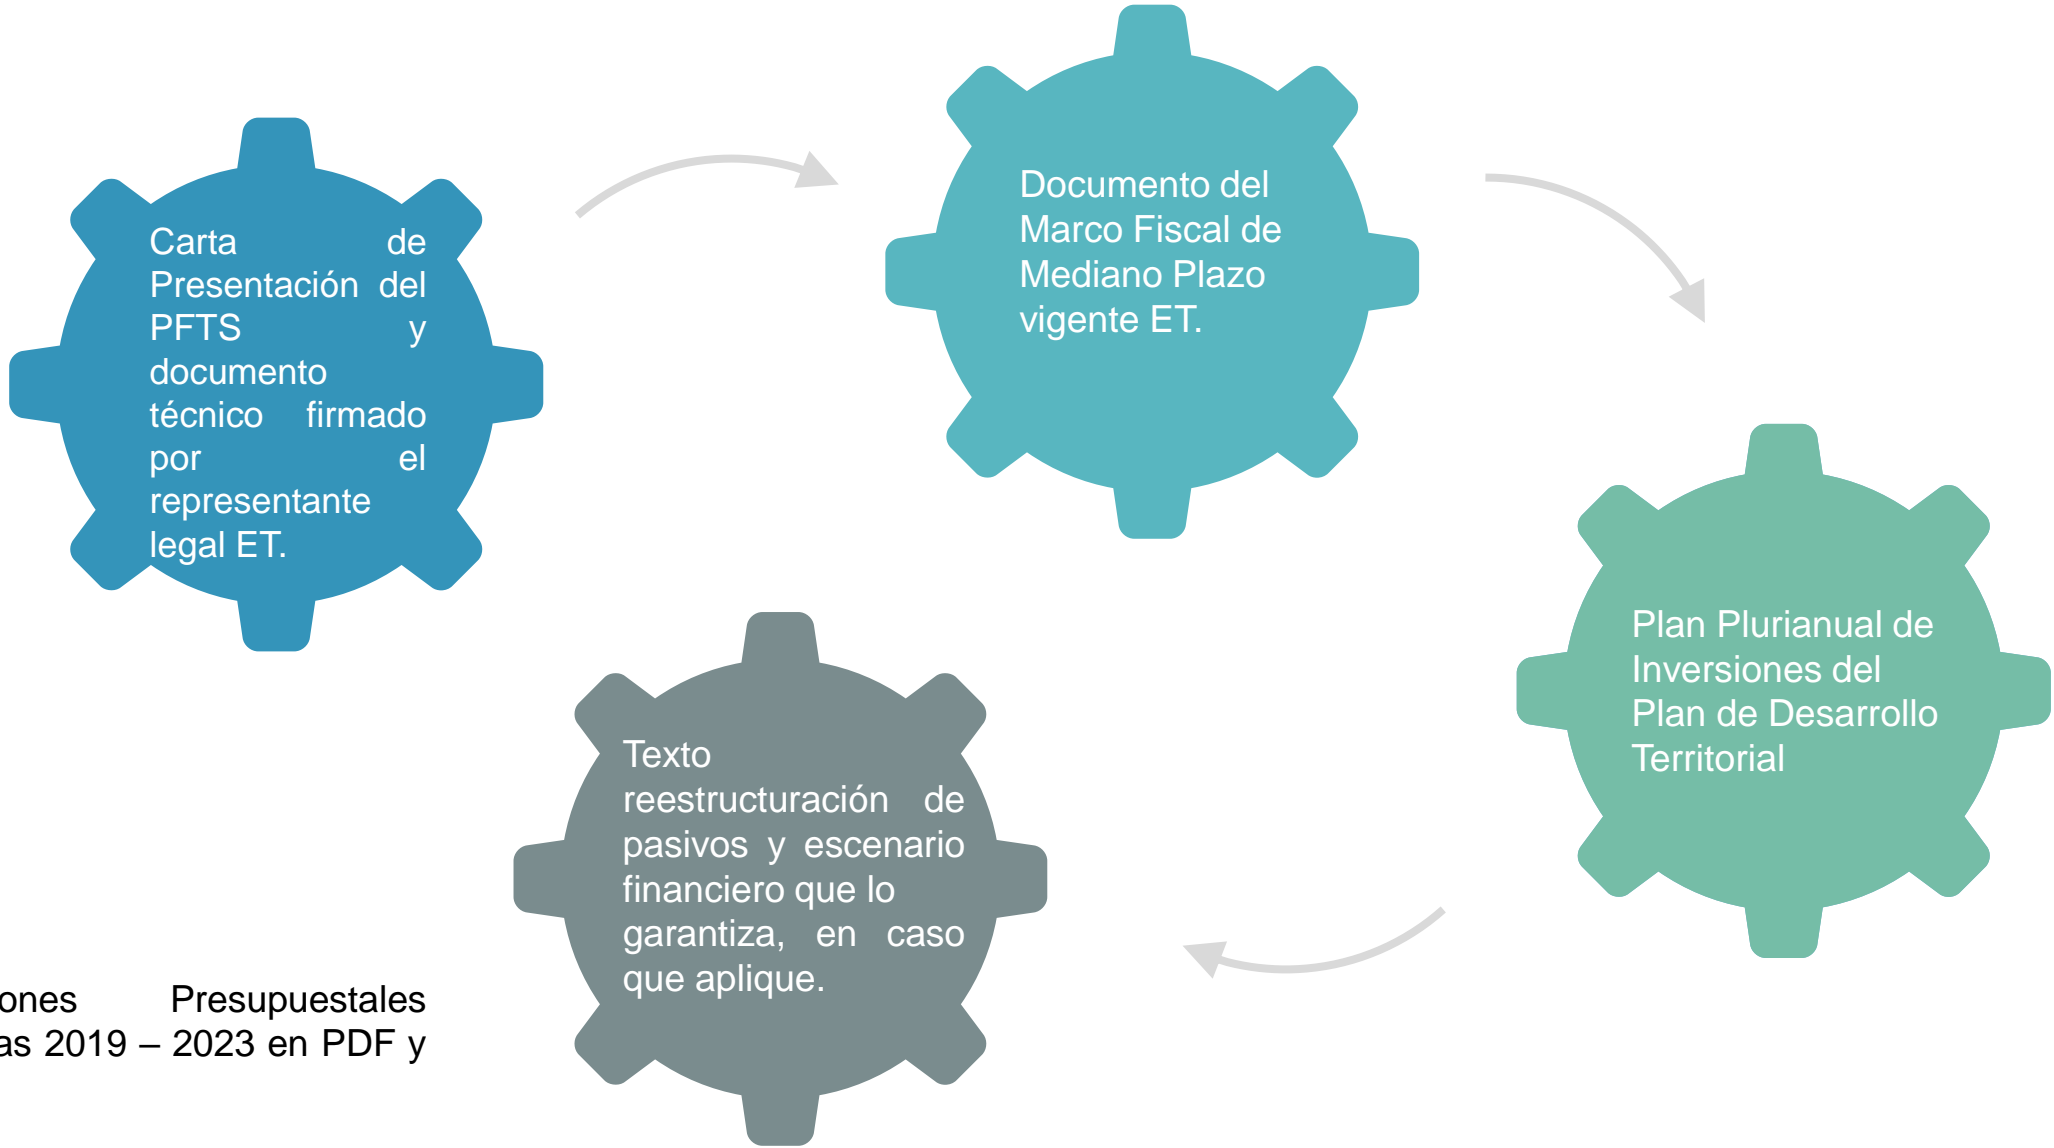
Carta de Presentación del PFTS y documento técnico firmado por el representante legal ET.

Documento del Marco Fiscal de Mediano Plazo vigente ET.

Plan Plurianual de Inversiones del Plan de Desarrollo Territorial

Texto reestructuración de pasivos y escenario financiero que lo garantiza, en caso que aplique.

ones Presupuestales
as 2019 – 2023 en PDF y